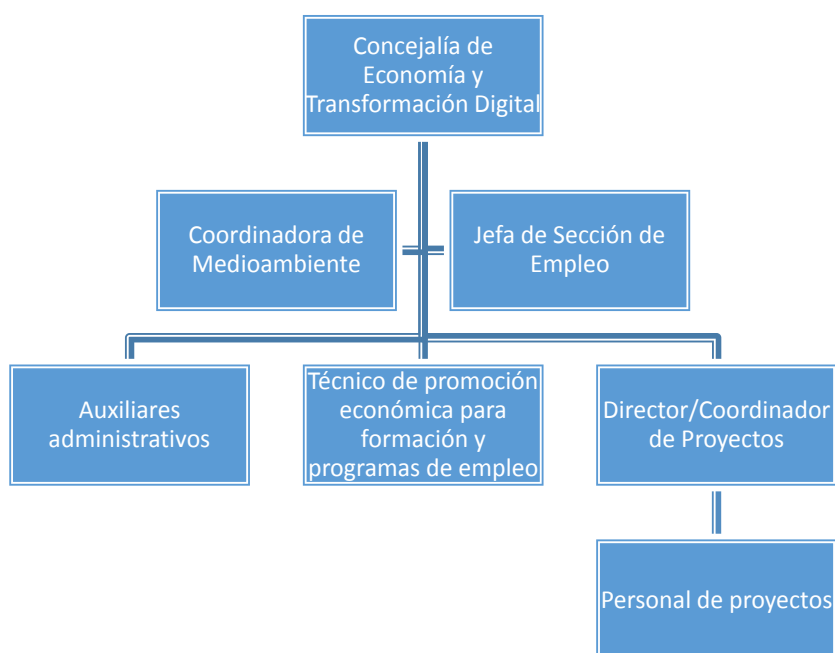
Concejalía de Economía y Transformación Digital

Coordinadora de Medioambiente

Jefa de Sección de Empleo

Auxiliares administrativos

Técnico de promoción económica para formación y programas de empleo

Director/Coordinador de Proyectos

Personal de proyectos